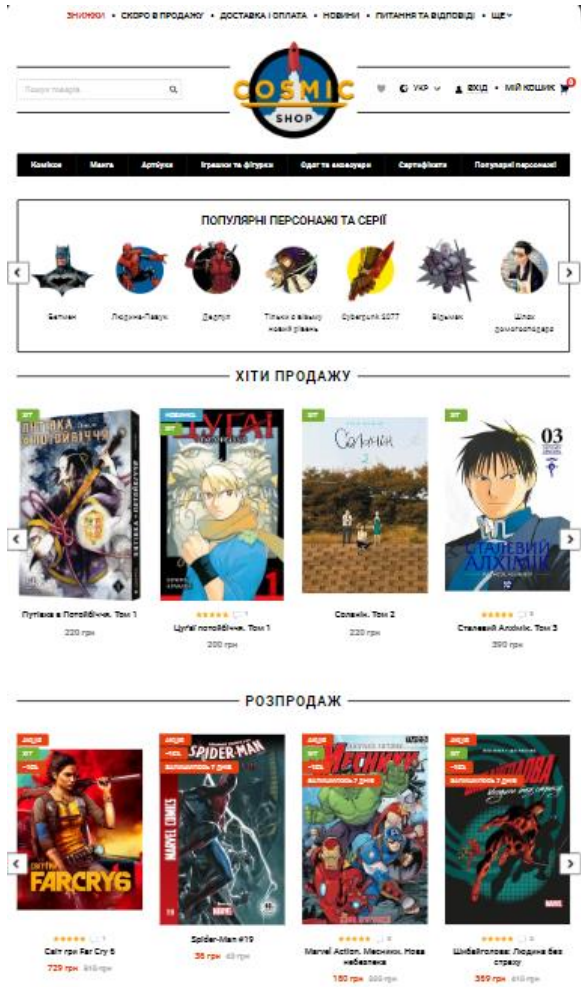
ЗНИЖКИ • СКОРО В ПРОДАЖУ • ДОСТАВКА І ОПЛАТА • НОВИНИ • ПИТАННЯ ТА ВІДПОВІДІ • ЩЕ

Пошук товарів

COSMIC SHOP

УКР ВХІД МІЙ КОШИК 0

Комікси | Манга | Артбуки | Іграшки та фігурки | Одяг та аксесуари | Сертифікати | Популярні персонажі

ПОПУЛЯРНІ ПЕРСОНАЖІ ТА СЕРІЇ

Бетмен
Людина-Павук
Дедпул
Тільки я вийшов на новий рівень
Cyberpunk 2077
Відьмак
Шлях домогосподаря

ХІТИ ПРОДАЖУ

ХІТ
Путівка в Потойбічча. Том 1
220 грн

НОВИНКА
ХІТ
Цугаї потойбічча. Том 1
200 грн

ХІТ
Солянін. Том 2
220 грн

ХІТ
Сталевий Алхімік. Том 3
390 грн

РОЗПРОДАЖ

АКЦІЯ
ХІТ
-10%
Світ гри Far Cry 6
729 грн 810 грн

АКЦІЯ
-10%
ЗАЛИШИЛОСЬ 7 ДНІВ
Spider-Man #19
36 грн 40 грн

АКЦІЯ
-10%
ЗАЛИШИЛОСЬ 7 ДНІВ
Marvel Action. Месники. Нова небезпека
180 грн 200 грн

АКЦІЯ
ХІТ
-10%
ЗАЛИШИЛОСЬ 7 ДНІВ
Шибайголова: Людина без страху
369 грн 410 грн